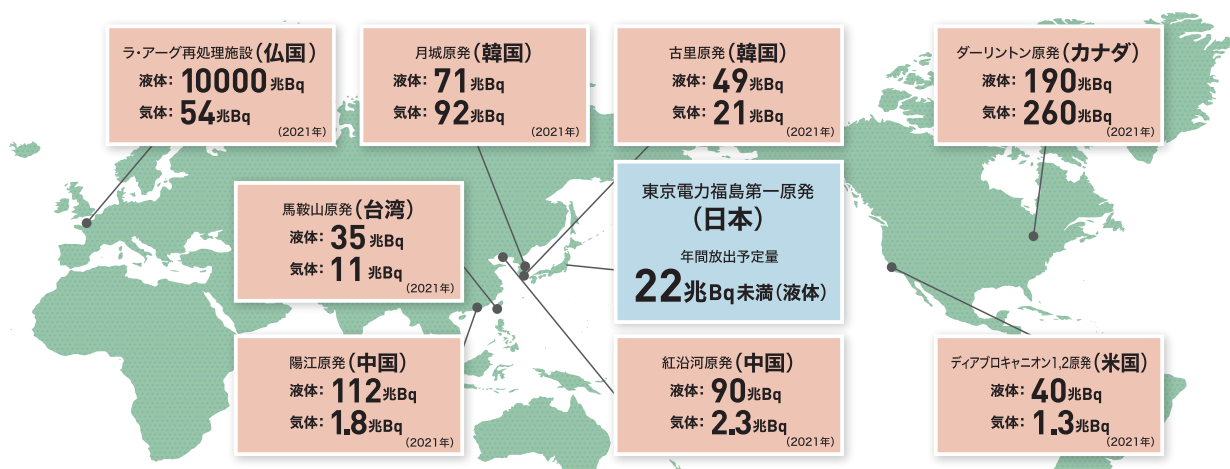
ラ・アーグ再処理施設（仏国）
液体：10000兆Bq
気体：54兆Bq
(2021年)

月城原発（韓国）
液体：71兆Bq
気体：92兆Bq
(2021年)

古里原発（韓国）
液体：49兆Bq
気体：21兆Bq
(2021年)

ダーリントン原発（カナダ）
液体：190兆Bq
気体：260兆Bq
(2021年)

馬鞍山原発（台湾）
液体：35兆Bq
気体：11兆Bq
(2021年)

東京電力福島第一原発
（日本）
年間放出予定量
22兆Bq未満（液体）

陽江原発（中国）
液体：112兆Bq
気体：1.8兆Bq
(2021年)

紅沿河原発（中国）
液体：90兆Bq
気体：2.3兆Bq
(2021年)

ディアブロキャニオン1,2原発（米国）
液体：40兆Bq
気体：1.3兆Bq
(2021年)